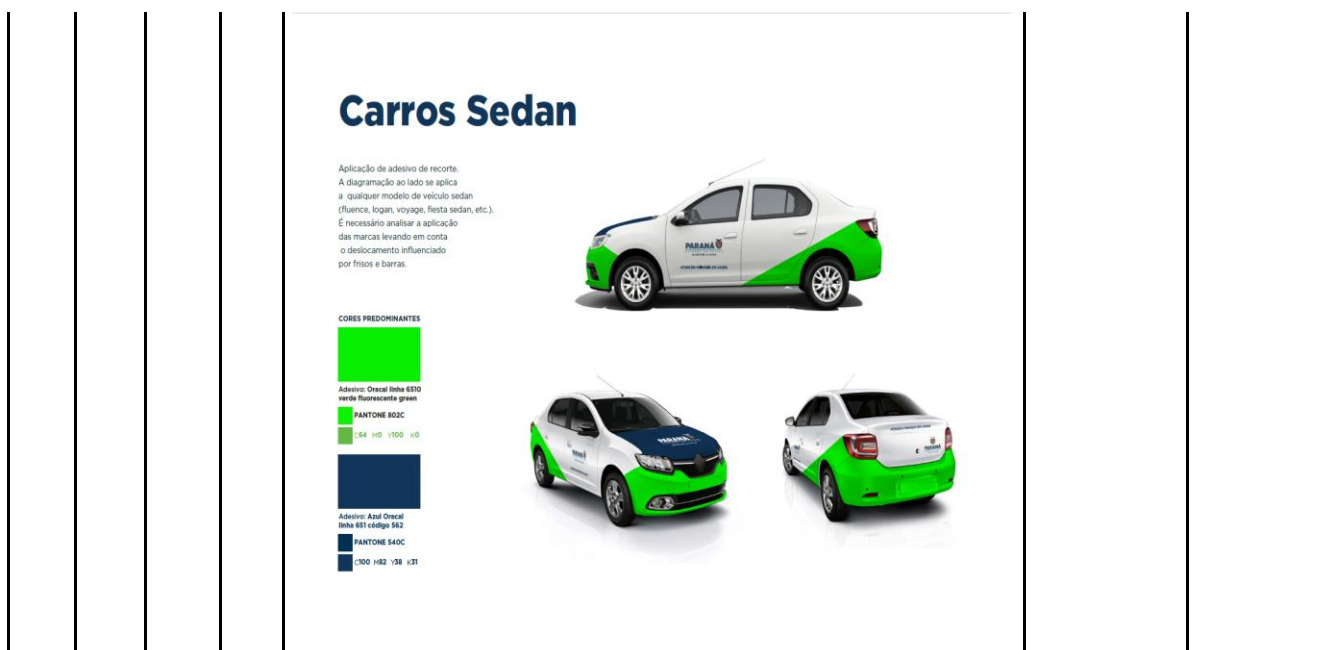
Carros Sedan

Aplicação de adesivo de recorte. A diagramação ao lado se aplica a qualquer modelo de veículo sedan (fluence, logan, voyage, fiesta sedan, etc.). É necessário analisar a aplicação das marcas levando em conta o deslocamento influenciado por frisos e barras.

CORES PREDOMINANTES

Adesivo: Oracal linha 6510 verde fluorescente green

PANTONE 802C

C64 M0 Y100 K0

Adesivo: Azul Oracal linha 651 código 562

PANTONE 540C

C100 M82 Y38 K31

PARANÁ

PARANÁ

PARANÁ